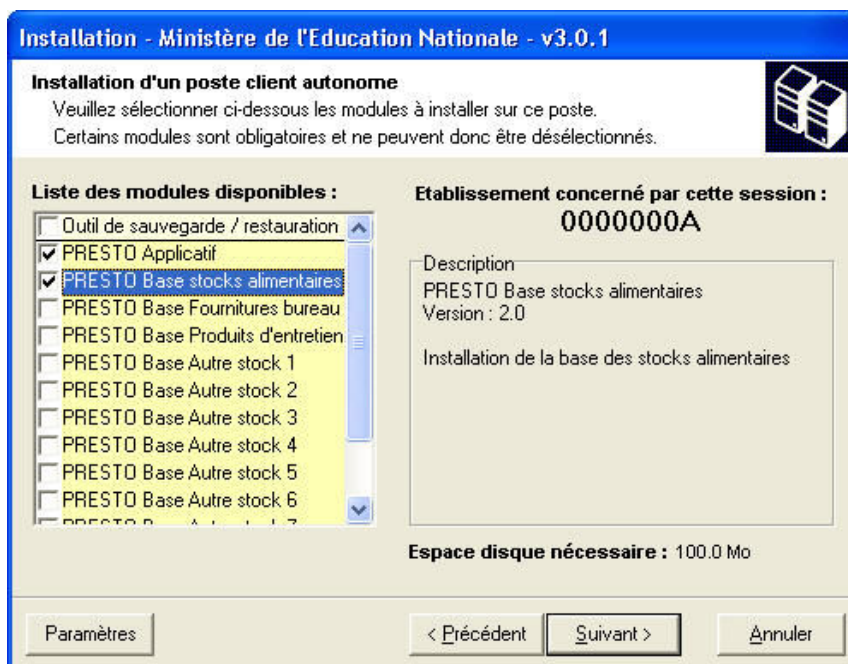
Installation - Ministère de l'Education Nationale - v3.0.1

Installation d'un poste client autonome

Veuillez sélectionner ci-dessous les modules à installer sur ce poste.

Certains modules sont obligatoires et ne peuvent donc être désélectionnés.

Liste des modules disponibles :

Outil de sauvegarde / restauration
PRESTO Applicatif
PRESTO Base stocks alimentaires
PRESTO Base Fournitures bureau
PRESTO Base Produits d'entretien
PRESTO Base Autre stock 1
PRESTO Base Autre stock 2
PRESTO Base Autre stock 3
PRESTO Base Autre stock 4
PRESTO Base Autre stock 5
PRESTO Base Autre stock 6
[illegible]

Etablissement concerné par cette session :

0000000A

Description

PRESTO Base stocks alimentaires
Version : 2.0

Installation de la base des stocks alimentaires

Espace disque nécessaire : 100.0 Mo

Paramètres

< Précédent

Suivant >

Annuler